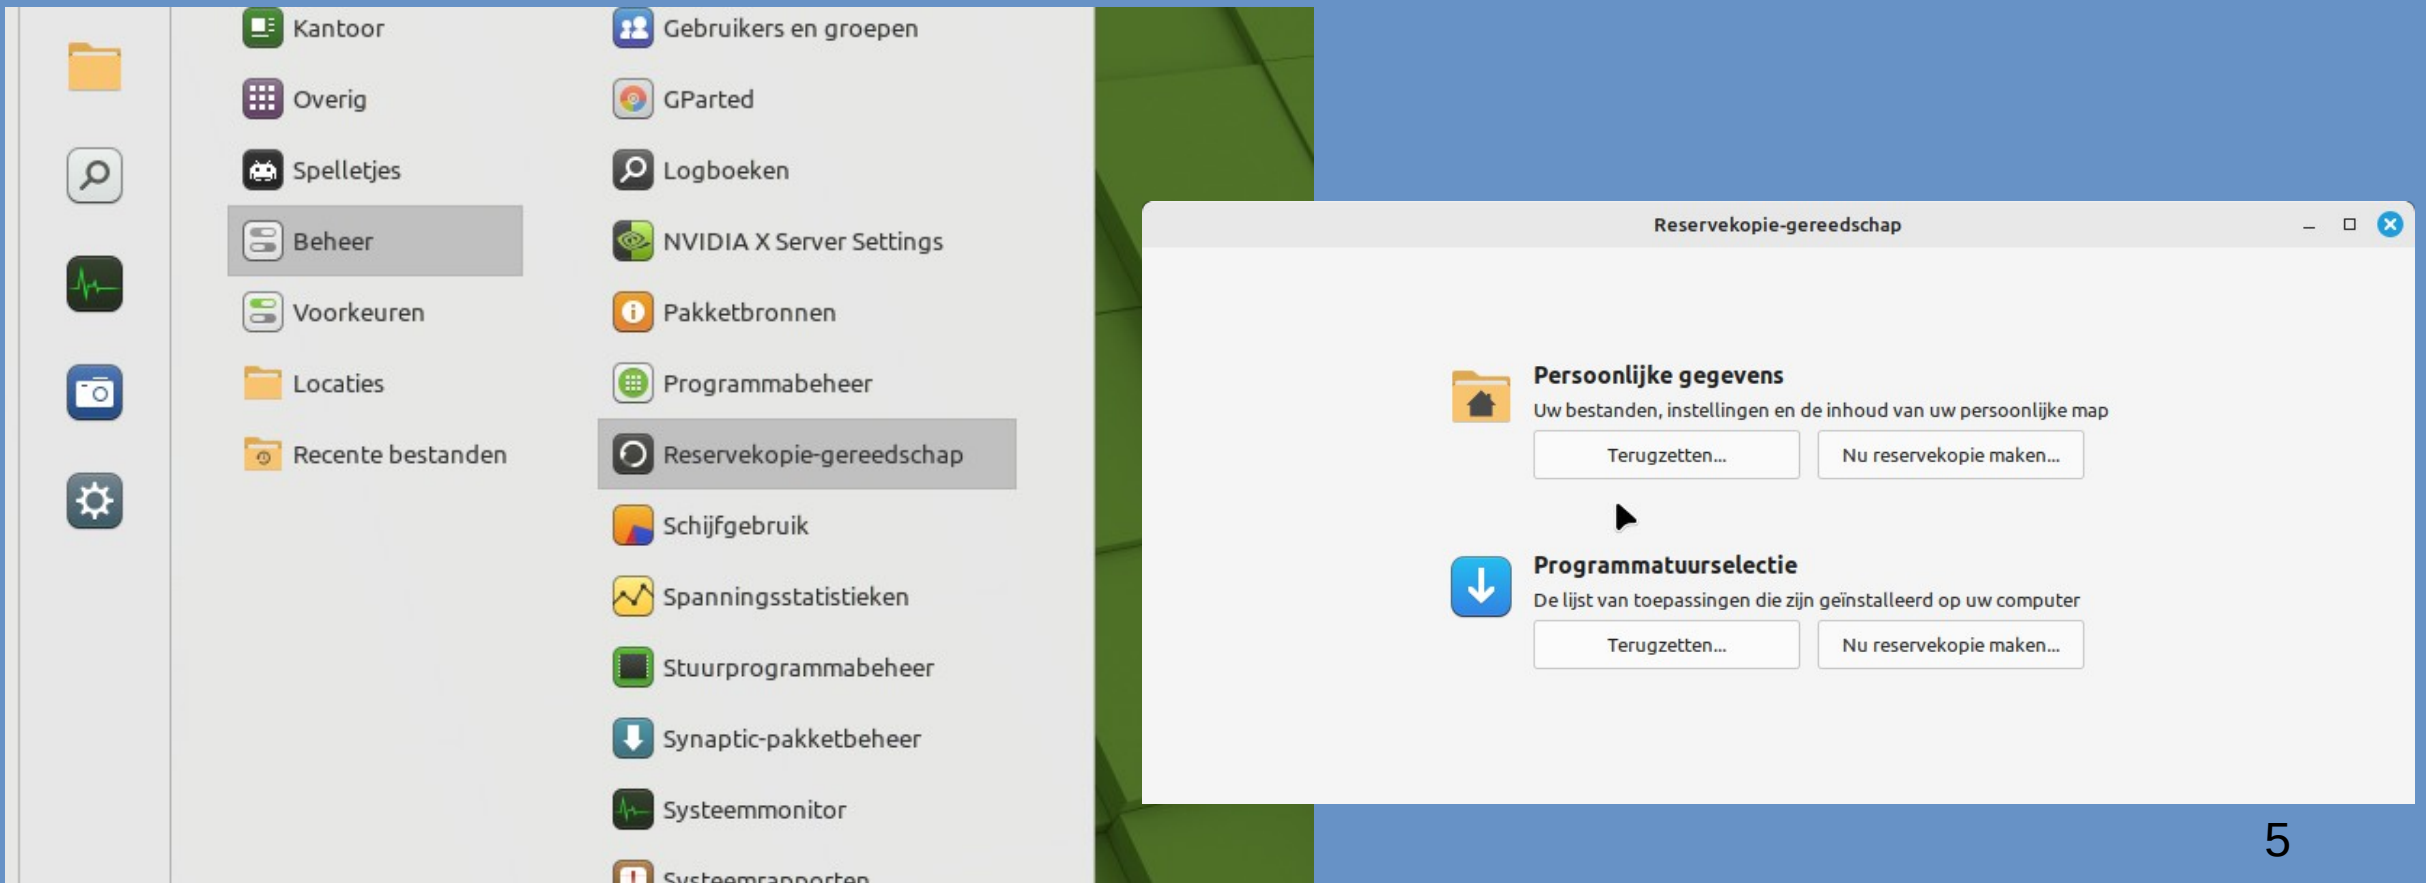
Kantoor
Overig
Spelletjes
Beheer
Voorkeuren
Locaties
Recente bestanden

Gebruikers en groepen
GParted
Logboeken
NVIDIA X Server Settings
Pakketbronnen
Programmabeheer
Reservekopie-gereedschap
Schijfgebruik
Spanningsstatistieken
Stuurprogrammabeheer
Synaptic-pakketbeheer
Systeemmonitor
Systeemrapporten

Reservekopie-gereedschap

Persoonlijke gegevens
Uw bestanden, instellingen en de inhoud van uw persoonlijke map
Terugzetten...
Nu reservekopie maken...

Programmatuurselectie
De lijst van toepassingen die zijn geïnstalleerd op uw computer
Terugzetten...
Nu reservekopie maken...

5